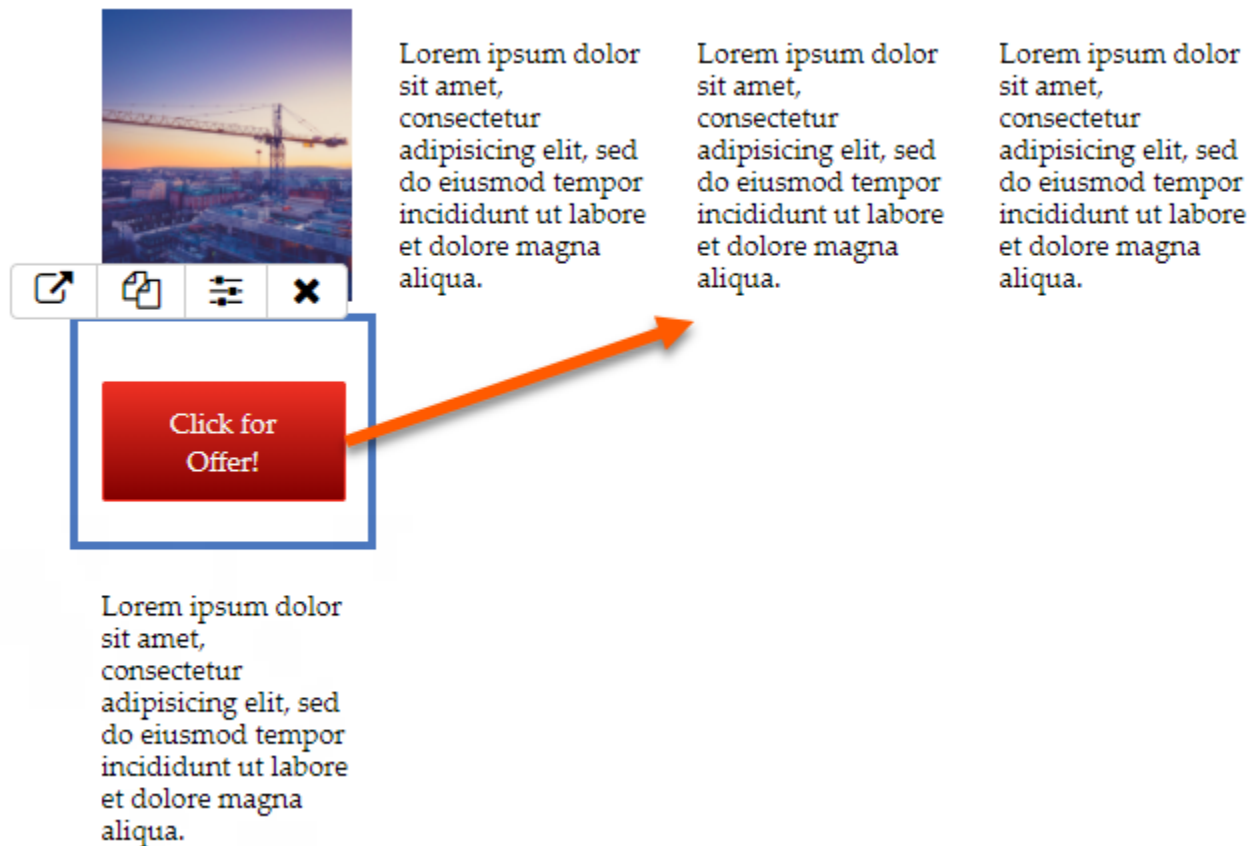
Lorem ipsum dolor sit amet, consectetur adipisicing elit, sed do eiusmod tempor incididunt ut labore et dolore magna aliqua.

Lorem ipsum dolor sit amet, consectetur adipisicing elit, sed do eiusmod tempor incididunt ut labore et dolore magna aliqua.

Lorem ipsum dolor sit amet, consectetur adipisicing elit, sed do eiusmod tempor incididunt ut labore et dolore magna aliqua.

Click for Offer!

Lorem ipsum dolor sit amet, consectetur adipisicing elit, sed do eiusmod tempor incididunt ut labore et dolore magna aliqua.